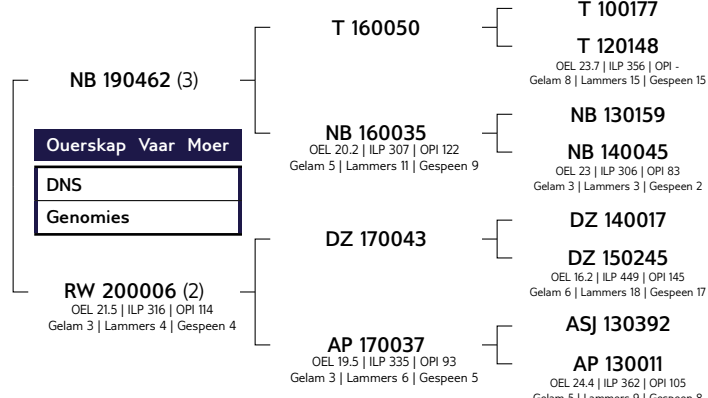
NB 190462 (3)

| Ouerskap | Vaar | Moer |
|---|---|---|
| DNS | | |
| Genomies | | |

RW 200006 (2)
OEL 21.5 | ILP 316 | OPI 114
Gelam 3 | Lammers 4 | Gespeen 4

T 160050

NB 160035
OEL 20.2 | ILP 307 | OPI 122
Gelam 5 | Lammers 11 | Gespeen 9

DZ 170043

AP 170037
OEL 19.5 | ILP 335 | OPI 93
Gelam 3 | Lammers 6 | Gespeen 5

T 100177

T 120148
OEL 23.7 | ILP 356 | OPI -
Gelam 8 | Lammers 15 | Gespeen 15

NB 130159

NB 140045
OEL 23 | ILP 306 | OPI 83
Gelam 3 | Lammers 3 | Gespeen 2

DZ 140017

DZ 150245
OEL 16.2 | ILP 449 | OPI 145
Gelam 6 | Lammers 18 | Gespeen 17

ASJ 130392

AP 130011
OEL 24.4 | ILP 362 | OPI 105
Gelam 5 | Lammers 9 | Gespeen 8